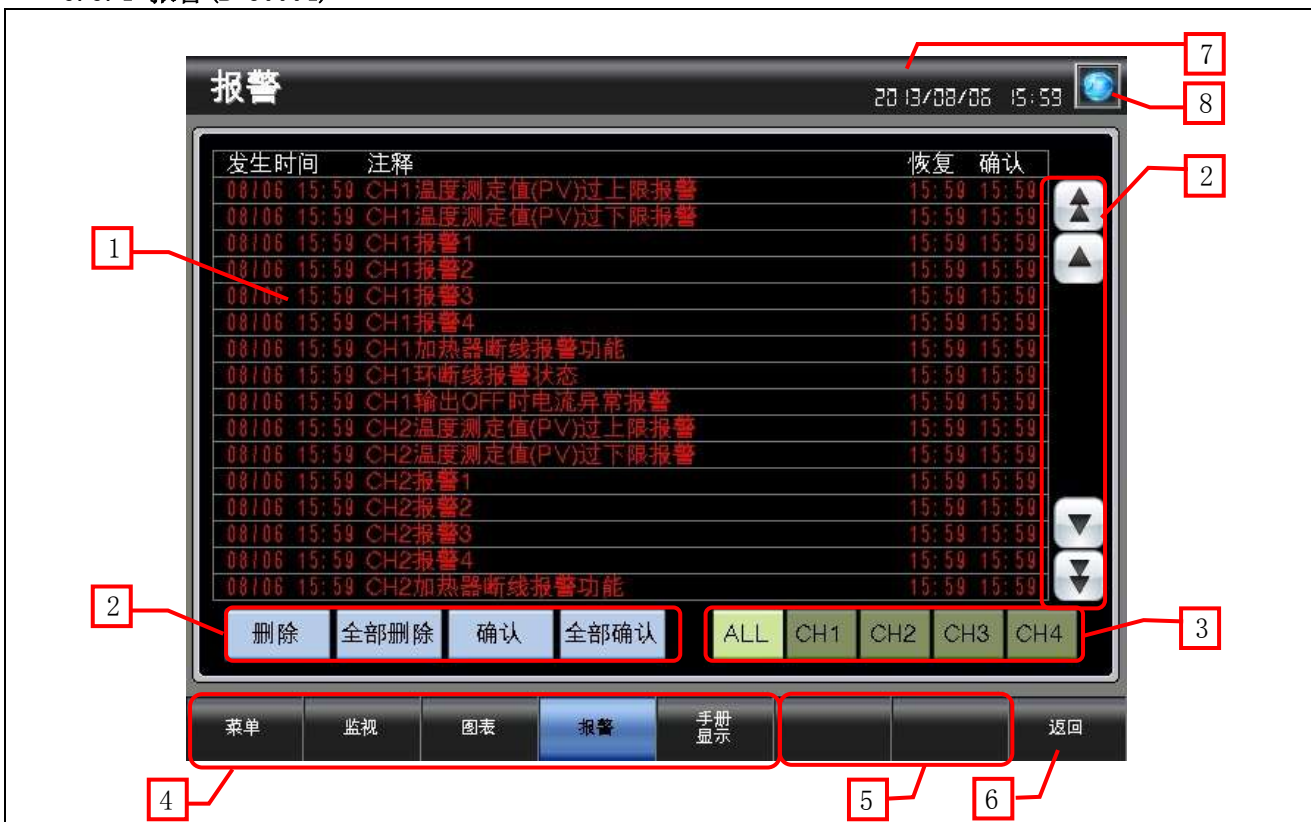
报警

2013/08/06 15:59

| 发生时间 | 注释 | 恢复 | 确认 |
|---|---|---|---|
| 08/06 15:59 | CH1温度测定值(PV)过上限报警 | 15:59 | 15:59 |
| 08/06 15:59 | CH1温度测定值(PV)过下限报警 | 15:59 | 15:59 |
| 08/06 15:59 | CH1报警1 | 15:59 | 15:59 |
| 08/06 15:59 | CH1报警2 | 15:59 | 15:59 |
| 08/06 15:59 | CH1报警3 | 15:59 | 15:59 |
| 08/06 15:59 | CH1报警4 | 15:59 | 15:59 |
| 08/06 15:59 | CH1加热器断线报警功能 | 15:59 | 15:59 |
| 08/06 15:59 | CH1环断线报警状态 | 15:59 | 15:59 |
| 08/06 15:59 | CH1输出OFF时电流异常报警 | 15:59 | 15:59 |
| 08/06 15:59 | CH2温度测定值(PV)过上限报警 | 15:59 | 15:59 |
| 08/06 15:59 | CH2温度测定值(PV)过下限报警 | 15:59 | 15:59 |
| 08/06 15:59 | CH2报警1 | 15:59 | 15:59 |
| 08/06 15:59 | CH2报警2 | 15:59 | 15:59 |
| 08/06 15:59 | CH2报警3 | 15:59 | 15:59 |
| 08/06 15:59 | CH2报警4 | 15:59 | 15:59 |
| 08/06 15:59 | CH2加热器断线报警功能 | 15:59 | 15:59 |

删除 全部删除 确认 全部确认

ALL CH1 CH2 CH3 CH4

菜单 监视 图表 报警 手册显示 返回

1 2 2 3 4 5 6 7 8